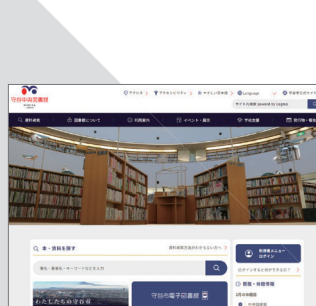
守谷中央図書館

アクセス
アクセシビリティ
やさしい日本語
Language
守谷市公式サイト

サイト内検索 powered by Google

資料検索
図書館について
利用案内
イベント・展示
予約状況
発行物・報告

本・資料を探す

資料検索方法がわからない方へ

書名・著者名・キーワードなどを入力

利用者メニュー
ログイン

ログインでもっと便利になる?

開館・休館情報

2月の休館日

わたしたちの守谷

守谷市電子図書館